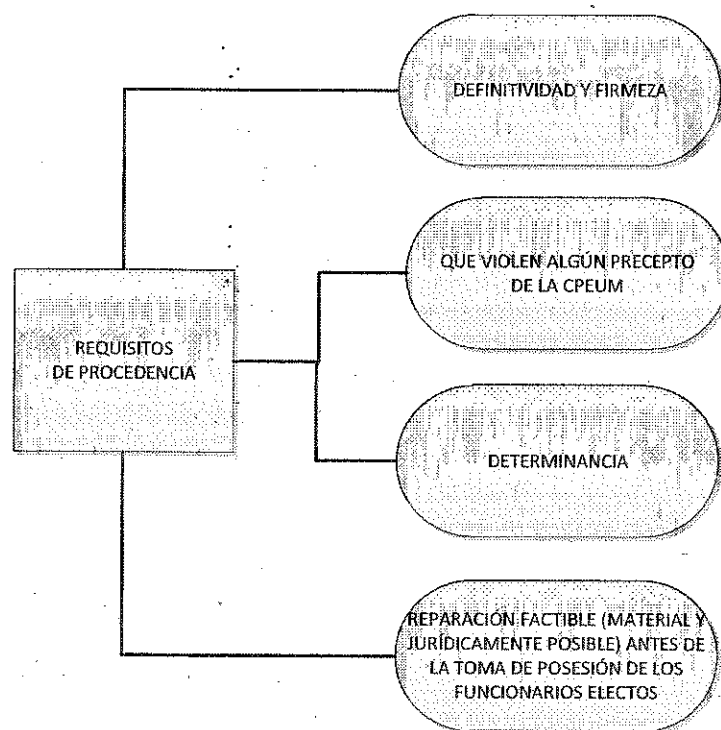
REQUISITOS DE PROCEDENCIA

DEFINITIVIDAD Y FIRMEZA

QUE VIOLEN ALGÚN PRECEPTO DE LA CPEUM

DETERMINANCIA

REPARACIÓN FACTIBLE (MATERIAL Y JURÍDICAMENTE POSIBLE) ANTES DE LA TOMA DE POSESIÓN DE LOS FUNCIONARIOS ELECTOS